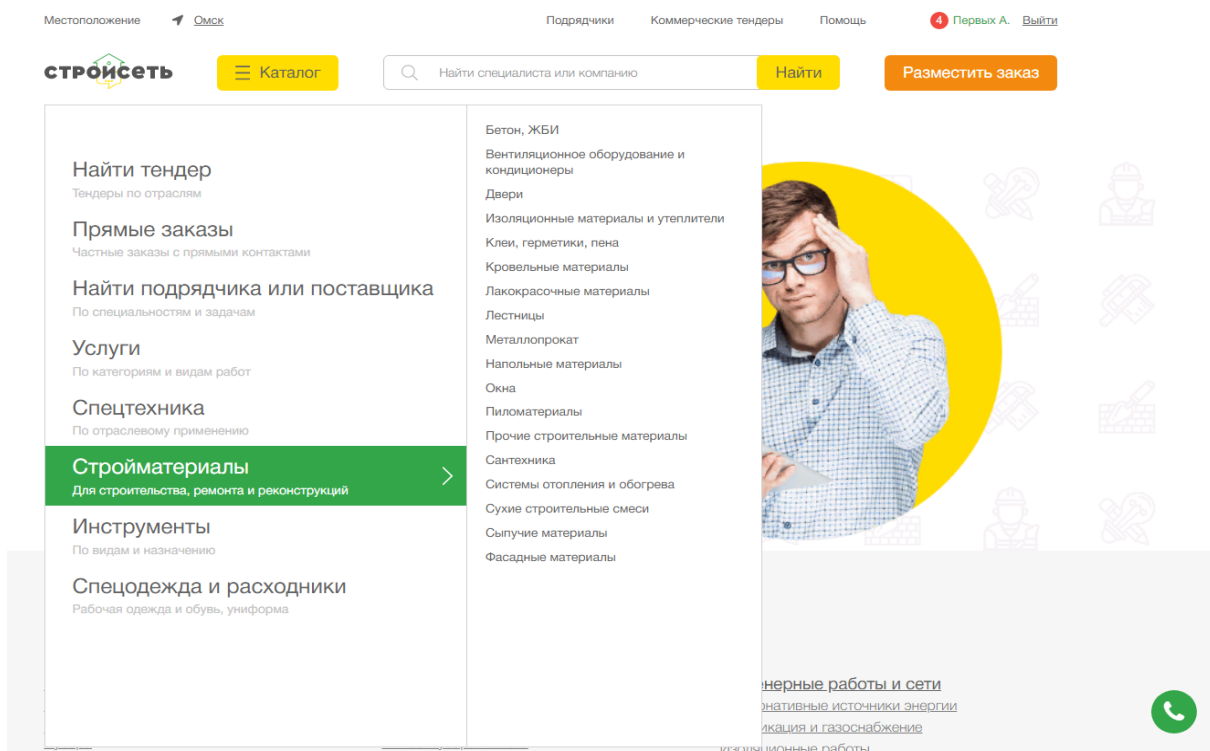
Местоположение Омск

Подрядчики Коммерческие тендеры Помощь

4 Первых А. Выйти

стройсеть

Каталог

Найти специалиста или компанию

Найти

Разместить заказ

Найти тендер
Тендеры по отраслям

Прямые заказы
Частные заказы с прямыми контактами

Найти подрядчика или поставщика
По специальностям и задачам

Услуги
По категориям и видам работ

Спецтехника
По отраслевому применению

Стройматериалы
Для строительства, ремонта и реконструкций

Инструменты
По видам и назначению

Спецодежда и расходники
Рабочая одежда и обувь, униформа

Бетон, ЖБИ
Вентиляционное оборудование и кондиционеры
Двери
Изоляционные материалы и утеплители
Клеи, герметики, пена
Кровельные материалы
Лакокрасочные материалы
Лестницы
Металлопрокат
Напольные материалы
Окна
Пиломатериалы
Прочие строительные материалы
Сантехника
Системы отопления и обогрева
Сухие строительные смеси
Сыпучие материалы
Фасадные материалы

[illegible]енерные работы и сети
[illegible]нативные источники энергии
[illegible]икация и газоснабжение
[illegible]